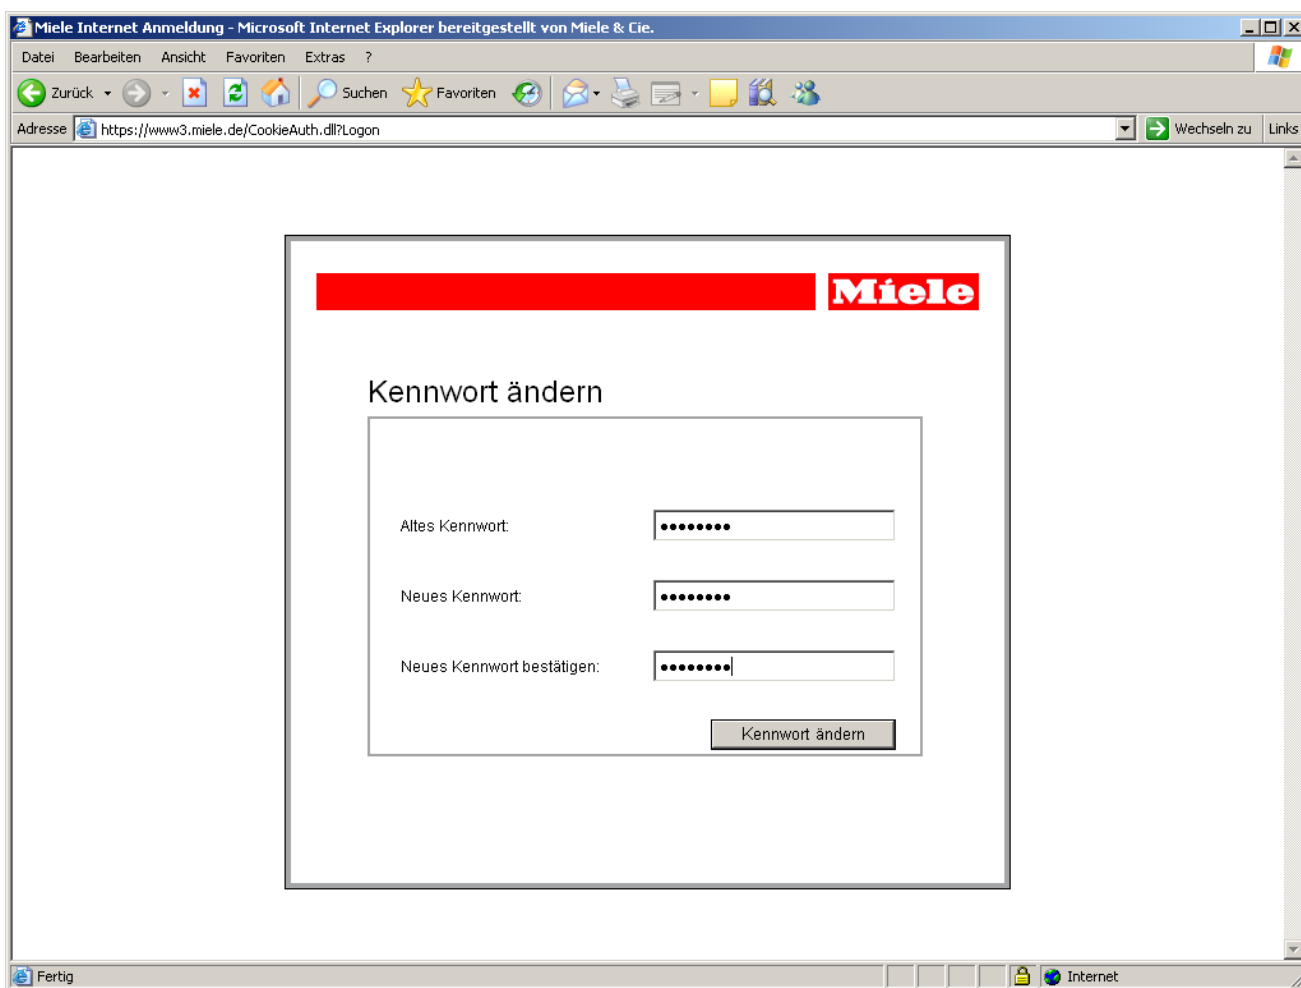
Miele Internet Anmeldung - Microsoft Internet Explorer bereitgestellt von Miele & Cie.

Datei Bearbeiten Ansicht Favoriten Extras ?

Zurück Suchen Favoriten

Adresse https://www3.miele.de/CookieAuth.dll?Logon Wechseln zu Links

Miele

Kennwort ändern

Altes Kennwort: ••••••••

Neues Kennwort: ••••••••

Neues Kennwort bestätigen: ••••••••

Kennwort ändern

Fertig Internet